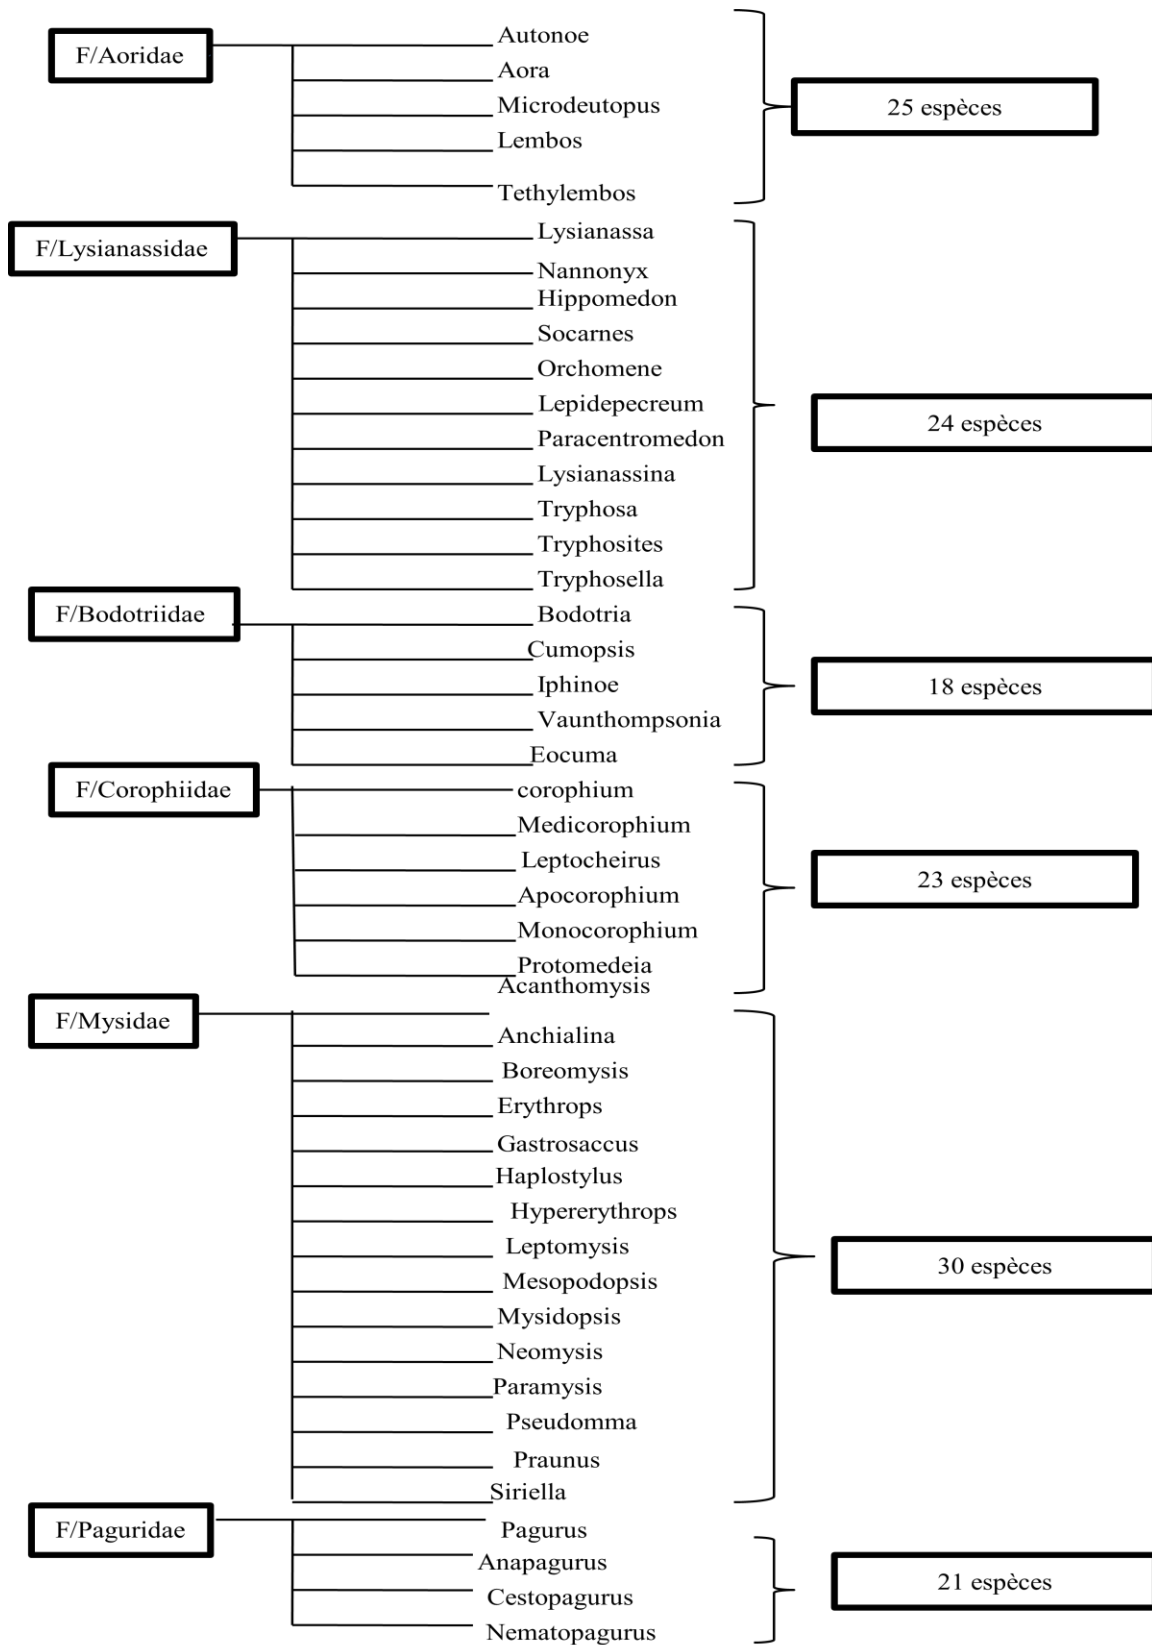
F/Aoridae
Autonoe
Aora
Microdeutopus
Lembos
Tethylembos
25 espèces

F/Lysianassidae
Lysianassa
Nannonyx
Hippomedon
Socarnes
Orchomene
Lepidepecreum
Paracentromedon
Lysianassina
Tryphosa
Tryphosites
Tryphosella
24 espèces

F/Bodotriidae
Bodotria
Cumopsis
Iphinoe
Vaunthompsonia
Eocuma
18 espèces

F/Corophiidae
corophium
Medicorophium
Leptocheirus
Apocorophium
Monocorophium
Protomedeia
23 espèces

F/Mysidae
Acanthomysis
Anchialina
Boreomysis
Erythrops
Gastrosaccus
Haplostylus
Hypererythrops
Leptomysis
Mesopodopsis
Mysidopsis
Neomysis
Paramysis
Pseudomma
Praunus
Siriella
30 espèces

F/Paguridae
Pagurus
Anapagurus
Cestopagurus
Nematopagurus
21 espèces